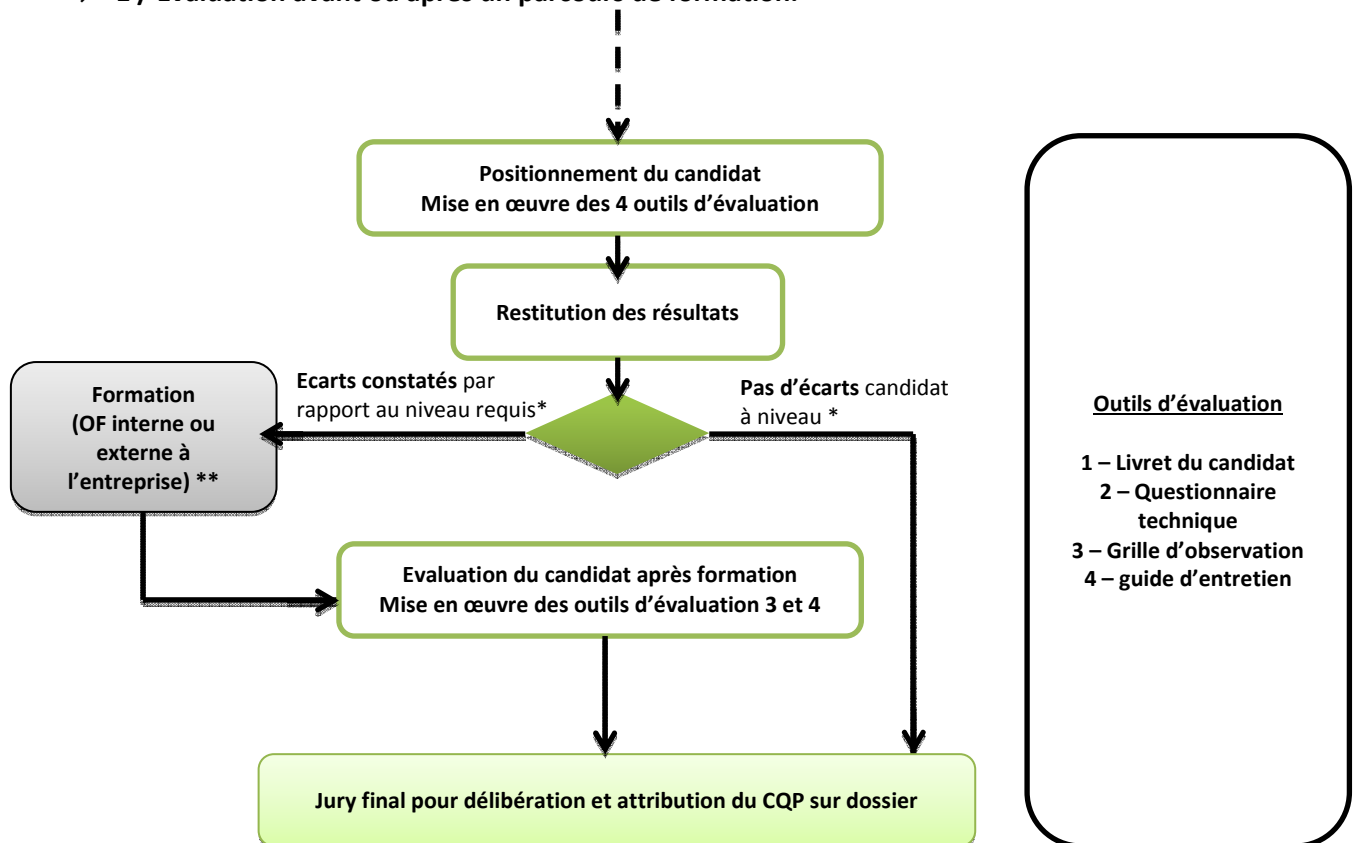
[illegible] 2) Evaluation avant ou après un parcours de formation.

Positionnement du candidat
Mise en œuvre des 4 outils d'évaluation

Restitution des résultats

Formation
(OF interne ou externe à l'entreprise) **

Ecarts constatés par rapport au niveau requis*

Pas d'écarts candidat à niveau *

Evaluation du candidat après formation
Mise en œuvre des outils d'évaluation 3 et 4

Jury final pour délibération et attribution du CQP sur dossier

Outils d'évaluation

1 – Livret du candidat
2 – Questionnaire technique
3 – Grille d'observation
4 – guide d'entretien